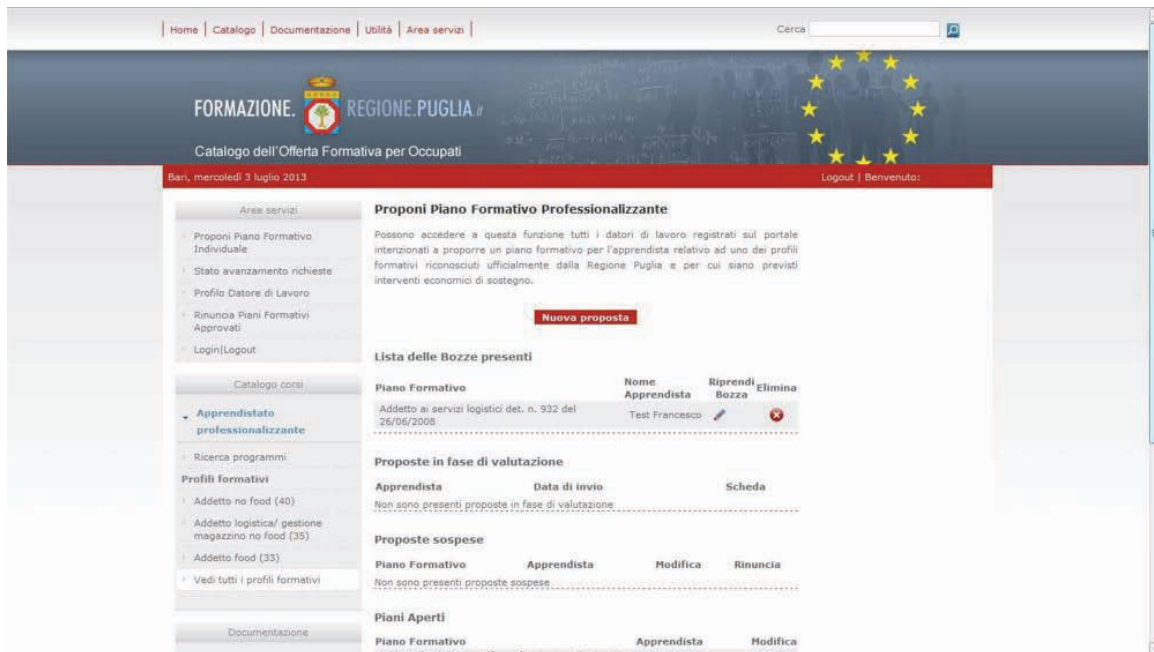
Home | Catalogo | Documentazione | Utilità | Area servizi |

Cerca

FORMAZIONE. REGIONE.PUGLIA.it

Catalogo dell'Offerta Formativa per Occupati

Bari, mercoledì 3 luglio 2013

Logout | Benvenuto:

Area servizi

Proponi Piano Formativo Individuale

Stato avanzamento richieste

Profilo Datore di Lavoro

Rinuncia Piani Formativi Approvati

Login|Logout

Catalogo corsi

Apprendistato professionalizzante

Ricerca programmi

Profili formativi

Addetto no food (40)

Addetto logistica/ gestione magazzino no food (35)

Addetto food (33)

Vedi tutti i profili formativi

Documentazione

Proponi Piano Formativo Professionalizzante

Possono accedere a questa funzione tutti i datori di lavoro registrati sul portale intenzionati a proporre un piano formativo per l'apprendista relativo ad uno dei profili formativi riconosciuti ufficialmente dalla Regione Puglia e per cui siano previsti interventi economici di sostegno.

Nuova proposta

Lista delle Bozze presenti

| Piano Formativo | Nome Apprendista | Riprendi Bozza | Elimina |
|---|---|---|---|
| Addetto ai servizi logistici det. n. 932 del 26/06/2008 | Test Francesco | | |

Proposte in fase di valutazione

| Apprendista | Data di invio | Scheda |
|---|---|---|
| Non sono presenti proposte in fase di valutazione | | |

Proposte sospese

| Piano Formativo | Apprendista | Modifica | Rinuncia |
|---|---|---|---|
| Non sono presenti proposte sospese | | | |

Piani Aperti

| Piano Formativo | Apprendista | Modifica |
|---|---|---|
| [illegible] | | |